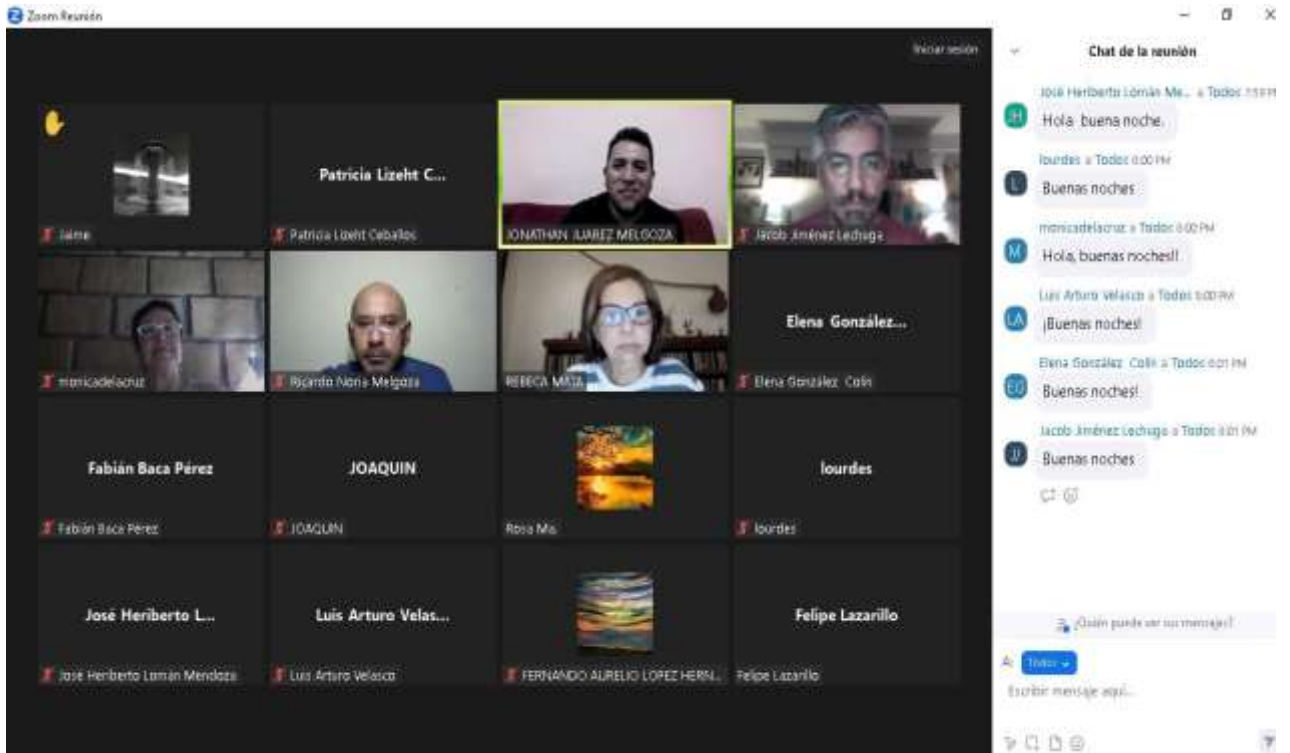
Zoom Reunión

Iniciar sesión

Jaime

Patricia Lizeht C...

Patricia Lizeht Ceballos

JONATHAN JUAREZ MELGOZA

Jacob Jiménez Lechuga

monicadelacruz

Ricardo Noria Melgoza

REBECA MATA

Elena González...

Elena González Colín

Fabián Baca Pérez

Fabián Baca Pérez

JOAQUIN

JOAQUIN

Rosa Ma.

lourdes

lourdes

José Heriberto L...

José Heriberto Lomán Mendoza

Luis Arturo Velas...

Luis Arturo Velasco

FERNANDO AURELIO LOPEZ HERN...

Felipe Lazarillo

Felipe Lazarillo

Chat de la reunión

José Heriberto Lomán Me... a Todos 7:59 PM
Hola buena noche.

lourdes a Todos 8:00 PM
Buenas noches

monicadelacruz a Todos 8:00 PM
Hola, buenas noches!!

Luis Arturo Velasco a Todos 8:00 PM
¡Buenas noches!

Elena González Colín a Todos 8:01 PM
Buenas noches!

Jacob Jiménez Lechuga a Todos 8:01 PM
Buenas noches

¿Quién puede ver sus mensajes?

A: Todos

Escribir mensaje aquí...